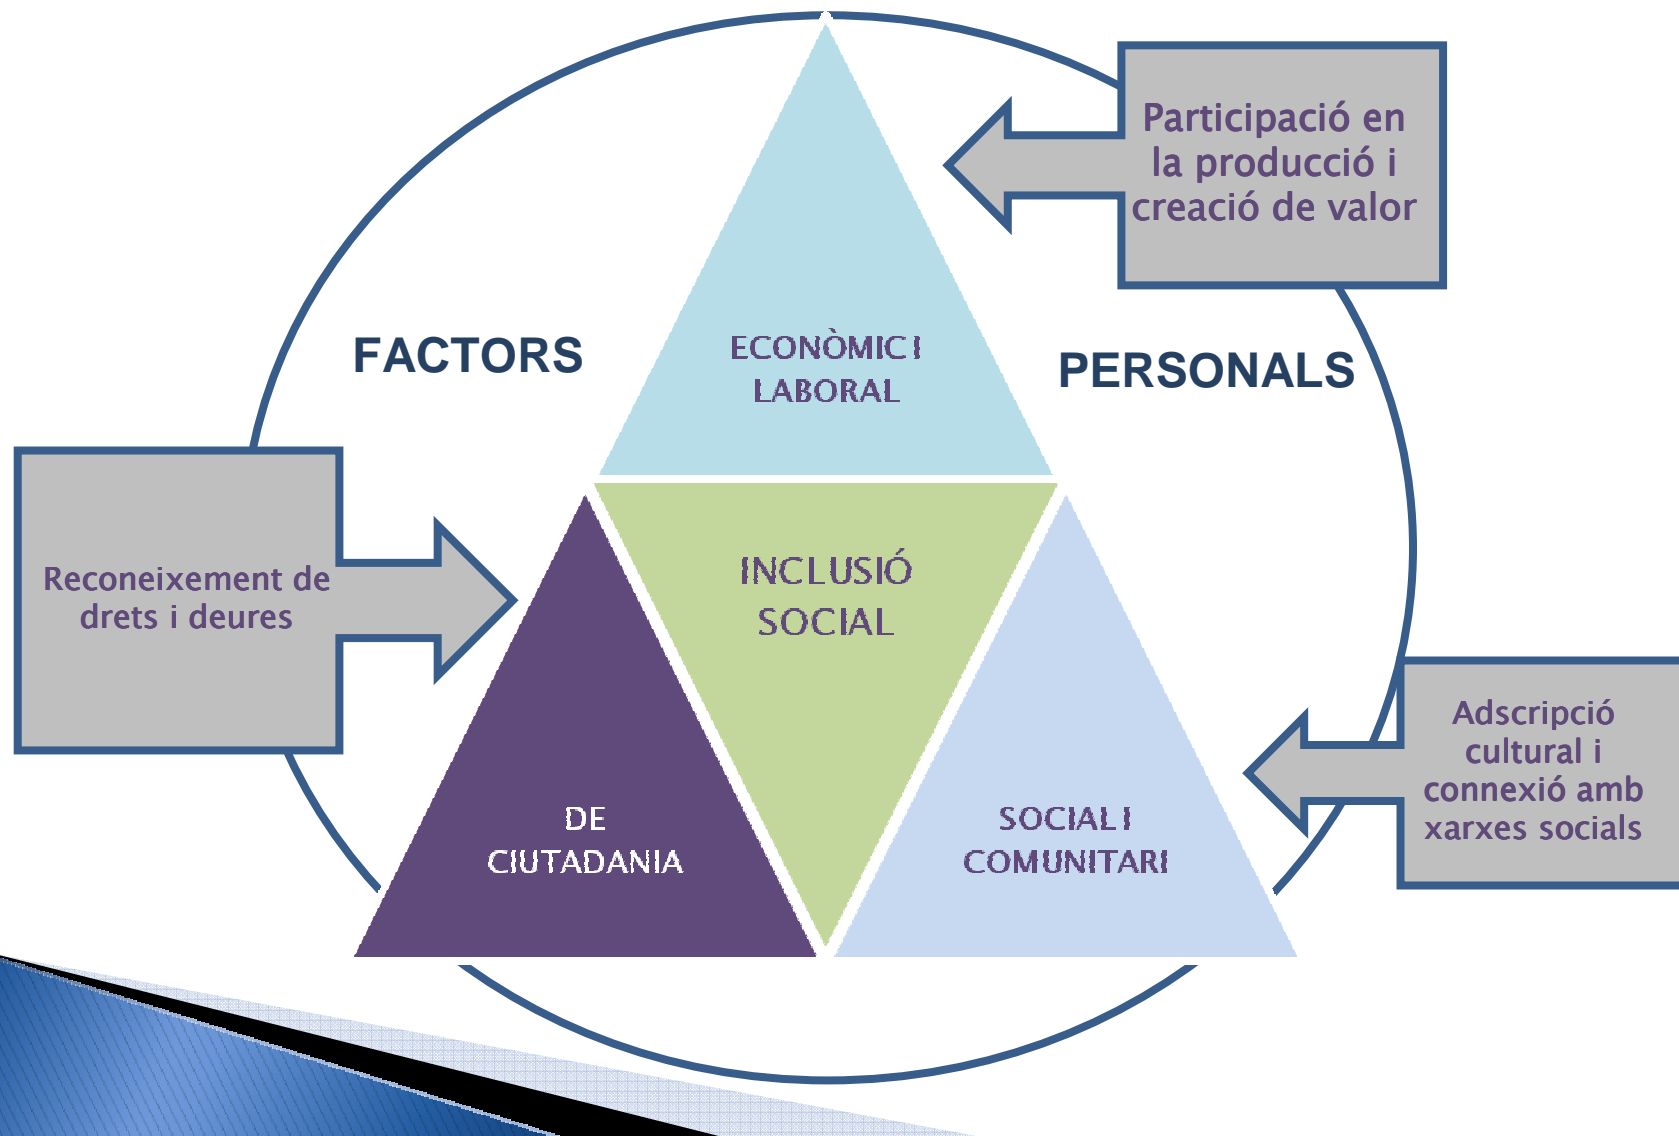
Participació en la producció i creació de valor

FACTORS

ECONÒMIC I LABORAL

PERSONALS

Reconeixement de drets i deures

INCLUSIÓ SOCIAL

Adscripció cultural i connexió amb xarxes socials

DE CIUTADANIA

SOCIAL I COMUNITARI